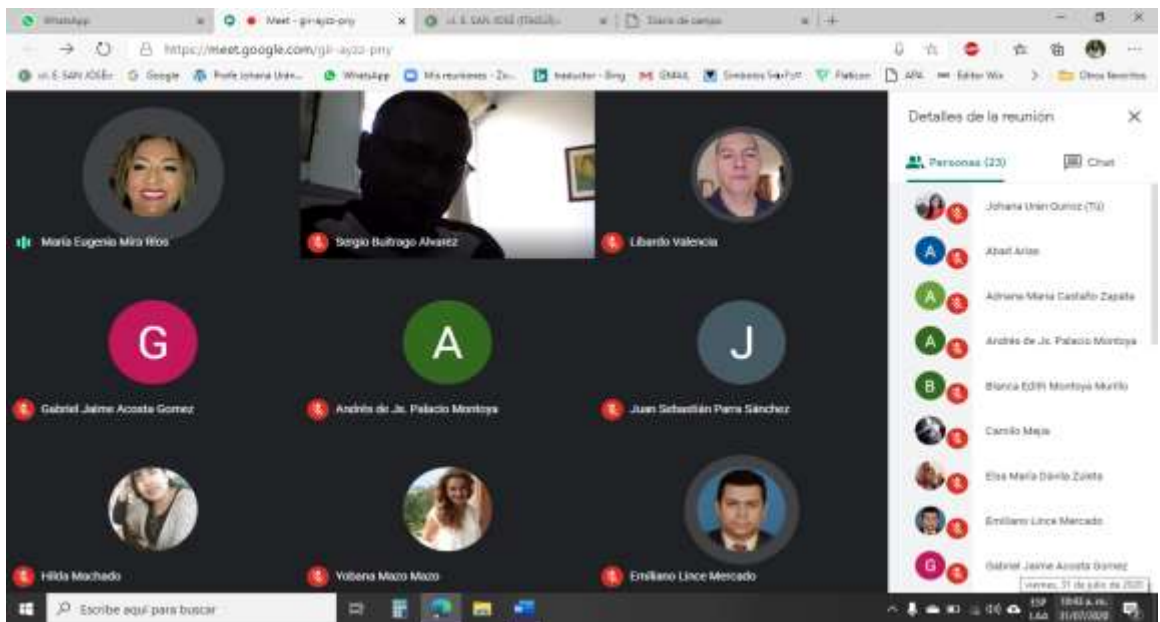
WhatsApp
Meet - gir-ayzo-pny
I.E. SAN JOSÉ (TADÓ)
Diario de campo
https://meet.google.com/gir-ayzo-pny
I.E. SAN JOSÉ
Google
Profe Johana Urán
WhatsApp
Mis reuniones - Zo...
traductor - Bing
GMAIL
Símbolos
Flaticon
APA
Editor Wix
Otros favoritos

María Eugenia Miró Ríos
Sergio Buitrago Alvarez
Libardo Valencia
G
Gabriel Jaime Acosta Gomez
A
Andrés de Js. Palacio Montoya
J
Juan Sebastián Parra Sánchez
Hilda Machado
Yohana Mazo Mazo
Emiliano Lince Mercado

Detalles de la reunión
Personas (23)
Chat
Johana Urán Quiroz (Tú)
A
Abad Arias
A
Adriana María Castaño Zapata
A
Andrés de Js. Palacio Montoya
B
Blanca Edith Montoya Murillo
Camilo Mejía
Elsa María Dávila Zuleta
Emiliano Lince Mercado
G
Gabriel Jaime Acosta Gomez
viernes, 31 de julio de 2020

Escribe aquí para buscar
ESP LAA
10:43 a. m.
31/07/2020